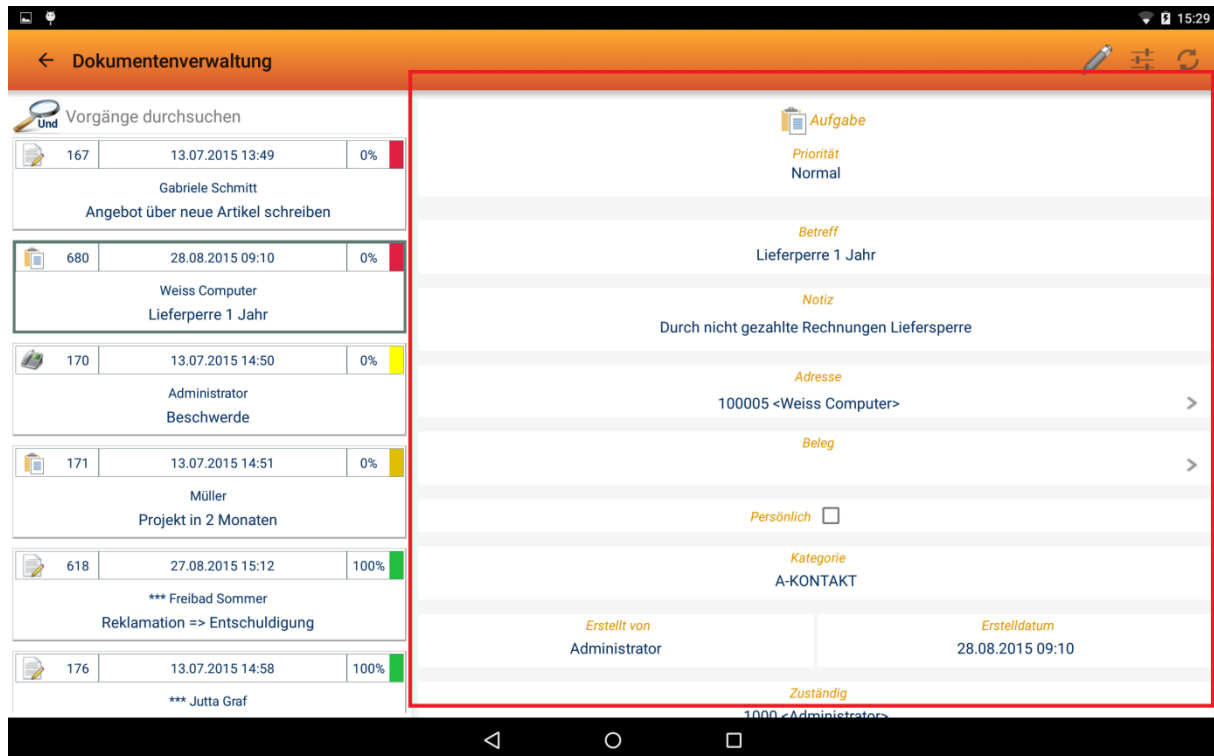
15:29

← Dokumentenverwaltung

Und Vorgänge durchsuchen

| 167 | 13.07.2015 13:49 | 0% |
|---|---|---|

Gabriele Schmitt
Angebot über neue Artikel schreiben

| 680 | 28.08.2015 09:10 | 0% |
|---|---|---|

Weiss Computer
Lieferperre 1 Jahr

| 170 | 13.07.2015 14:50 | 0% |
|---|---|---|

Administrator
Beschwerde

| 171 | 13.07.2015 14:51 | 0% |
|---|---|---|

Müller
Projekt in 2 Monaten

| 618 | 27.08.2015 15:12 | 100% |
|---|---|---|

*** Freibad Sommer
Reklamation => Entschuldigung

| 176 | 13.07.2015 14:58 | 100% |
|---|---|---|

*** Jutta Graf

Aufgabe

Priorität
Normal

Betreff
Lieferperre 1 Jahr

Notiz
Durch nicht gezahlte Rechnungen Liefersperre

Adresse
100005 <Weiss Computer>

Beleg

Persönlich

Kategorie
A-KONTAKT

Erstellt von
Administrator

Erstelldatum
28.08.2015 09:10

Zuständig
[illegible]